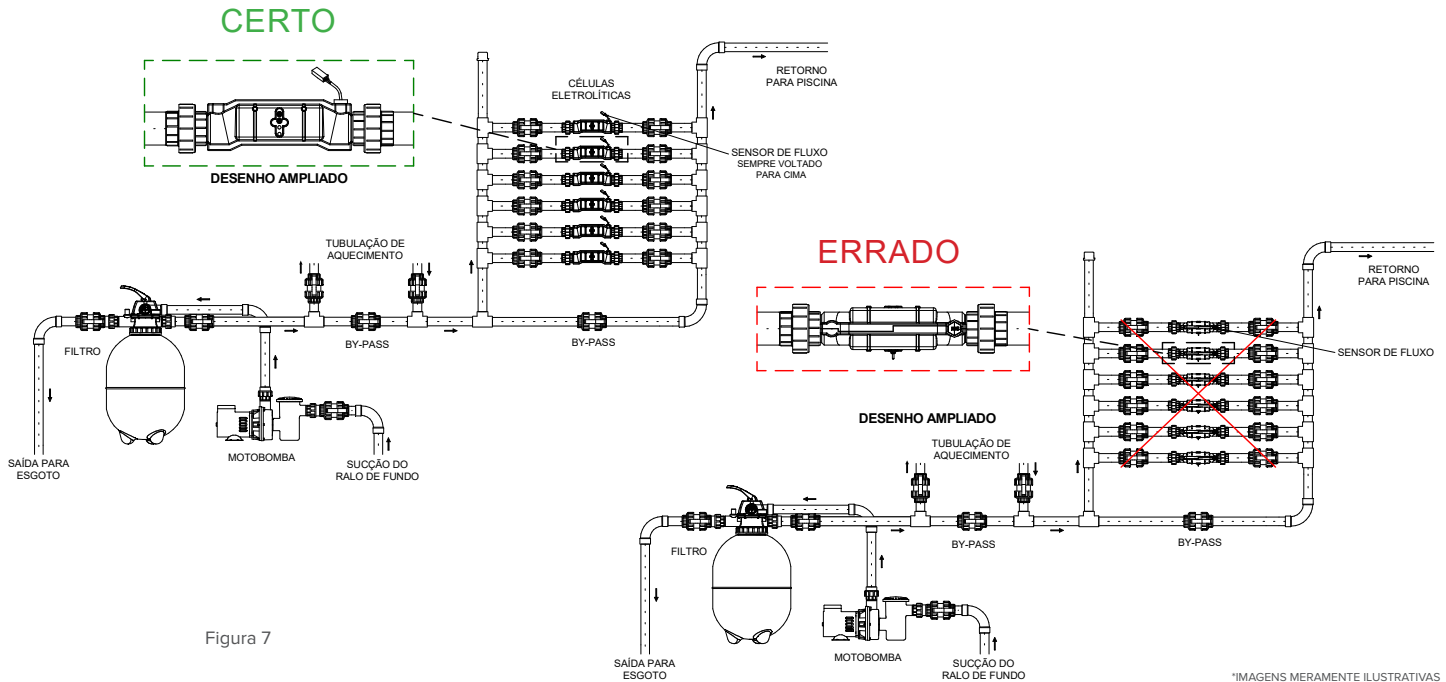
CERTO

DESENHO AMPLIADO

CÉLULAS ELETROLÍTICAS

RETORNO PARA PISCINA

SENSOR DE FLUXO SEMPRE VOLTADO PARA CIMA

TUBULAÇÃO DE AQUECIMENTO

FILTRO

BY-PASS

BY-PASS

MOTOBOMBA

SAÍDA PARA ESGOTO

SUCÇÃO DO RALO DE FUNDO

ERRADO

RETORNO PARA PISCINA

SENSOR DE FLUXO

DESENHO AMPLIADO

TUBULAÇÃO DE AQUECIMENTO

FILTRO

BY-PASS

BY-PASS

Figura 7

SAÍDA PARA ESGOTO

MOTOBOMBA

SUCÇÃO DO RALO DE FUNDO

*IMAGENS MERAMENTE ILUSTRATIVAS